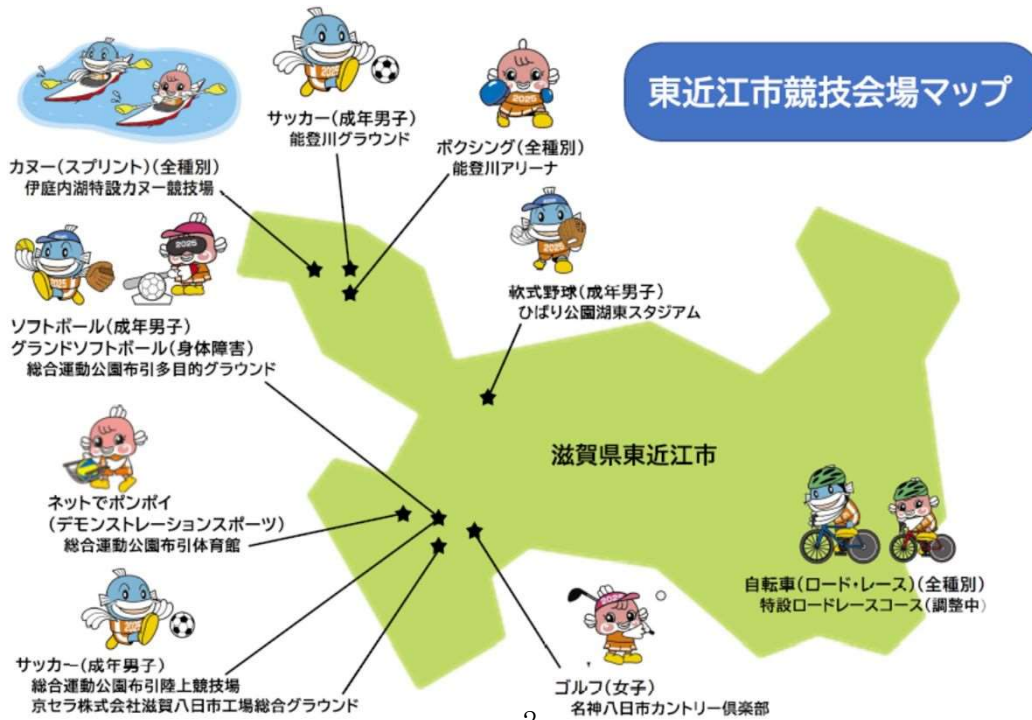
東近江市競技会場マップ

サッカー(成年男子)
能登川グラウンド

ボクシング(全種別)
能登川アリーナ

カヌー(スプリント)(全種別)
伊庭内湖特設カヌー競技場

軟式野球(成年男子)
ひばり公園湖東スタジアム

ソフトボール(成年男子)
グランドソフトボール(身体障害)
総合運動公園布引多目的グラウンド

滋賀県東近江市

ネットでボンボイ
(デモンストレーションスポーツ)
総合運動公園布引体育館

自転車(ロード・レース)(全種別)
特設ロードレースコース(調整中)

サッカー(成年男子)
総合運動公園布引陸上競技場
京セラ株式会社滋賀八日市工場総合グラウンド

ゴルフ(女子)
名神八日市カントリー倶楽部

2